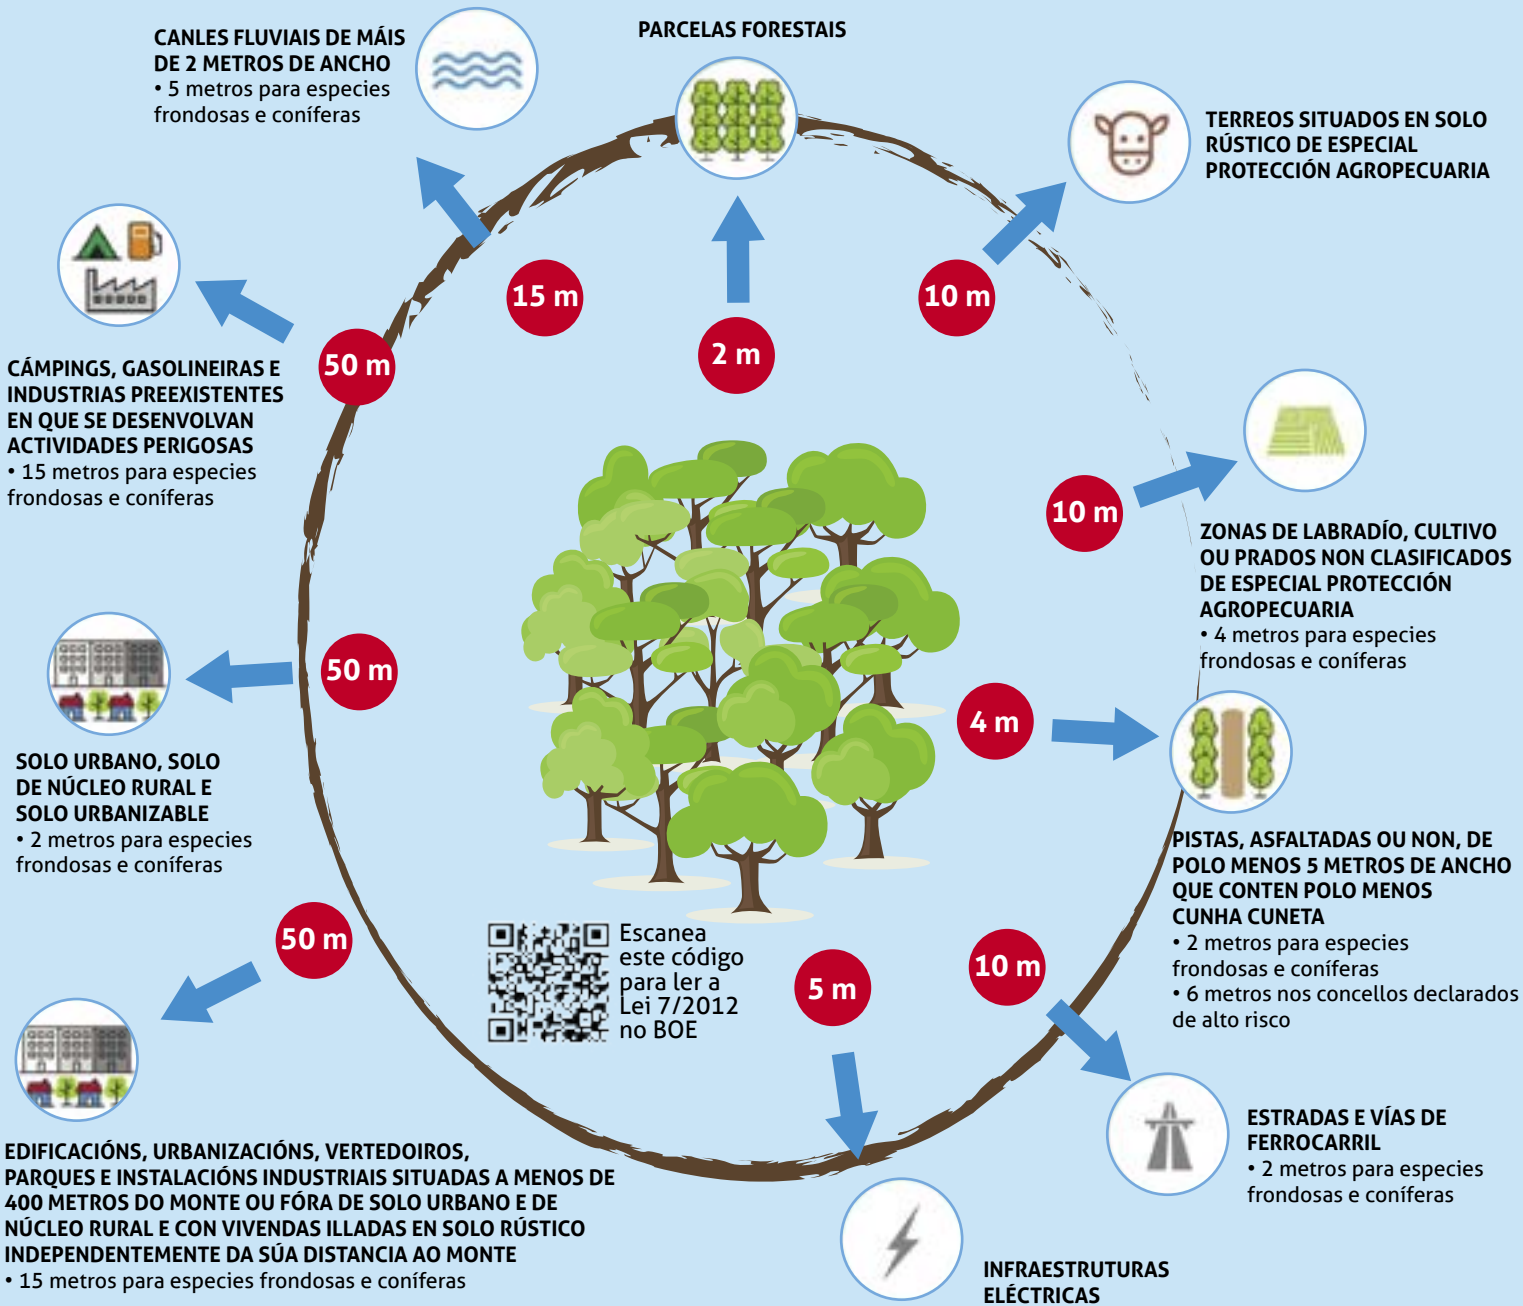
CANLES FLUVIAIS DE MÁIS DE 2 METROS DE ANCHO
• 5 metros para especies frondosas e coníferas

PARCELAS FORESTAIS

TERREOS SITUADOS EN SOLO RÚSTICO DE ESPECIAL PROTECCIÓN AGROPECUARIA

15 m

2 m

10 m

50 m

CÁMPINGS, GASOLINEIRAS E INDUSTRIAS PREEXISTENTES EN QUE SE DESENVOLVAN ACTIVIDADES PERIGOSAS
• 15 metros para especies frondosas e coníferas

10 m

ZONAS DE LABRADÍO, CULTIVO OU PRADOS NON CLASIFICADOS DE ESPECIAL PROTECCIÓN AGROPECUARIA
• 4 metros para especies frondosas e coníferas

50 m

4 m

SOLO URBANO, SOLO DE NÚCLEO RURAL E SOLO URBANIZABLE
• 2 metros para especies frondosas e coníferas

PISTAS, ASFALTADAS OU NON, DE POLO MENOS 5 METROS DE ANCHO QUE CONTEN POLO MENOS CUNHA CUNETA
• 2 metros para especies frondosas e coníferas
• 6 metros nos concellos declarados de alto risco

50 m

Escanea este código para ler a Lei 7/2012 no BOE

5 m

10 m

EDIFICACIÓNS, URBANIZACIÓNS, VERTEDOIROS, PARQUES E INSTALACIÓNS INDUSTRIAIS SITUADAS A MENOS DE 400 METROS DO MONTE OU FÓRA DE SOLO URBANO E DE NÚCLEO RURAL E CON VIVENDAS ILLADAS EN SOLO RÚSTICO INDEPENDENTEMENTE DA SÚA DISTANCIA AO MONTE
• 15 metros para especies frondosas e coníferas

ESTRADAS E VÍAS DE FERROCARRIL
• 2 metros para especies frondosas e coníferas

INFRAESTRUTURAS ELÉCTRICAS